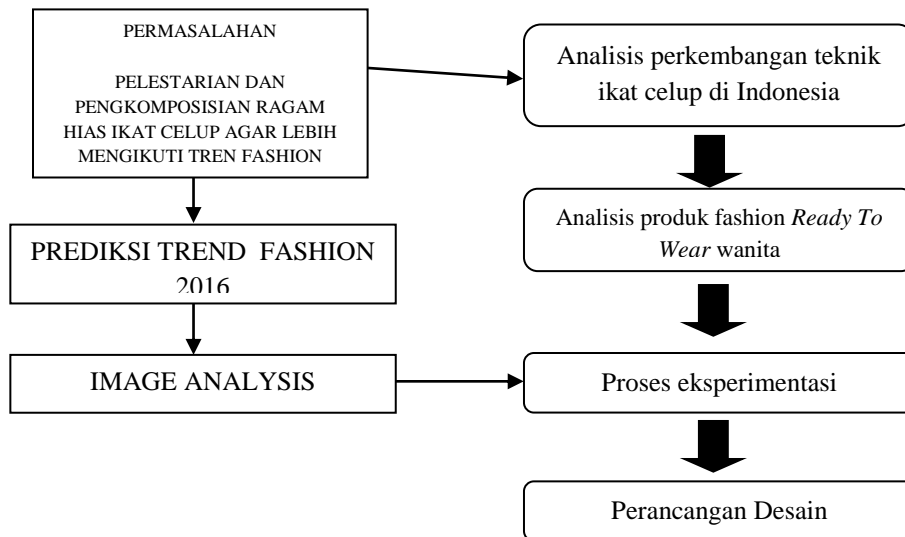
PERMASALAHAN

PELESTARIAN DAN PENGKOMPOSISIAN RAGAM HIAS IKAT CELUP AGAR LEBIH MENGIKUTI TREN FASHION

Analisis perkembangan teknik ikat celup di Indonesia

PREDIKSI TREND FASHION 2016

Analisis produk fashion *Ready To Wear* wanita

IMAGE ANALYSIS

Proses eksperimentasi

Perancangan Desain